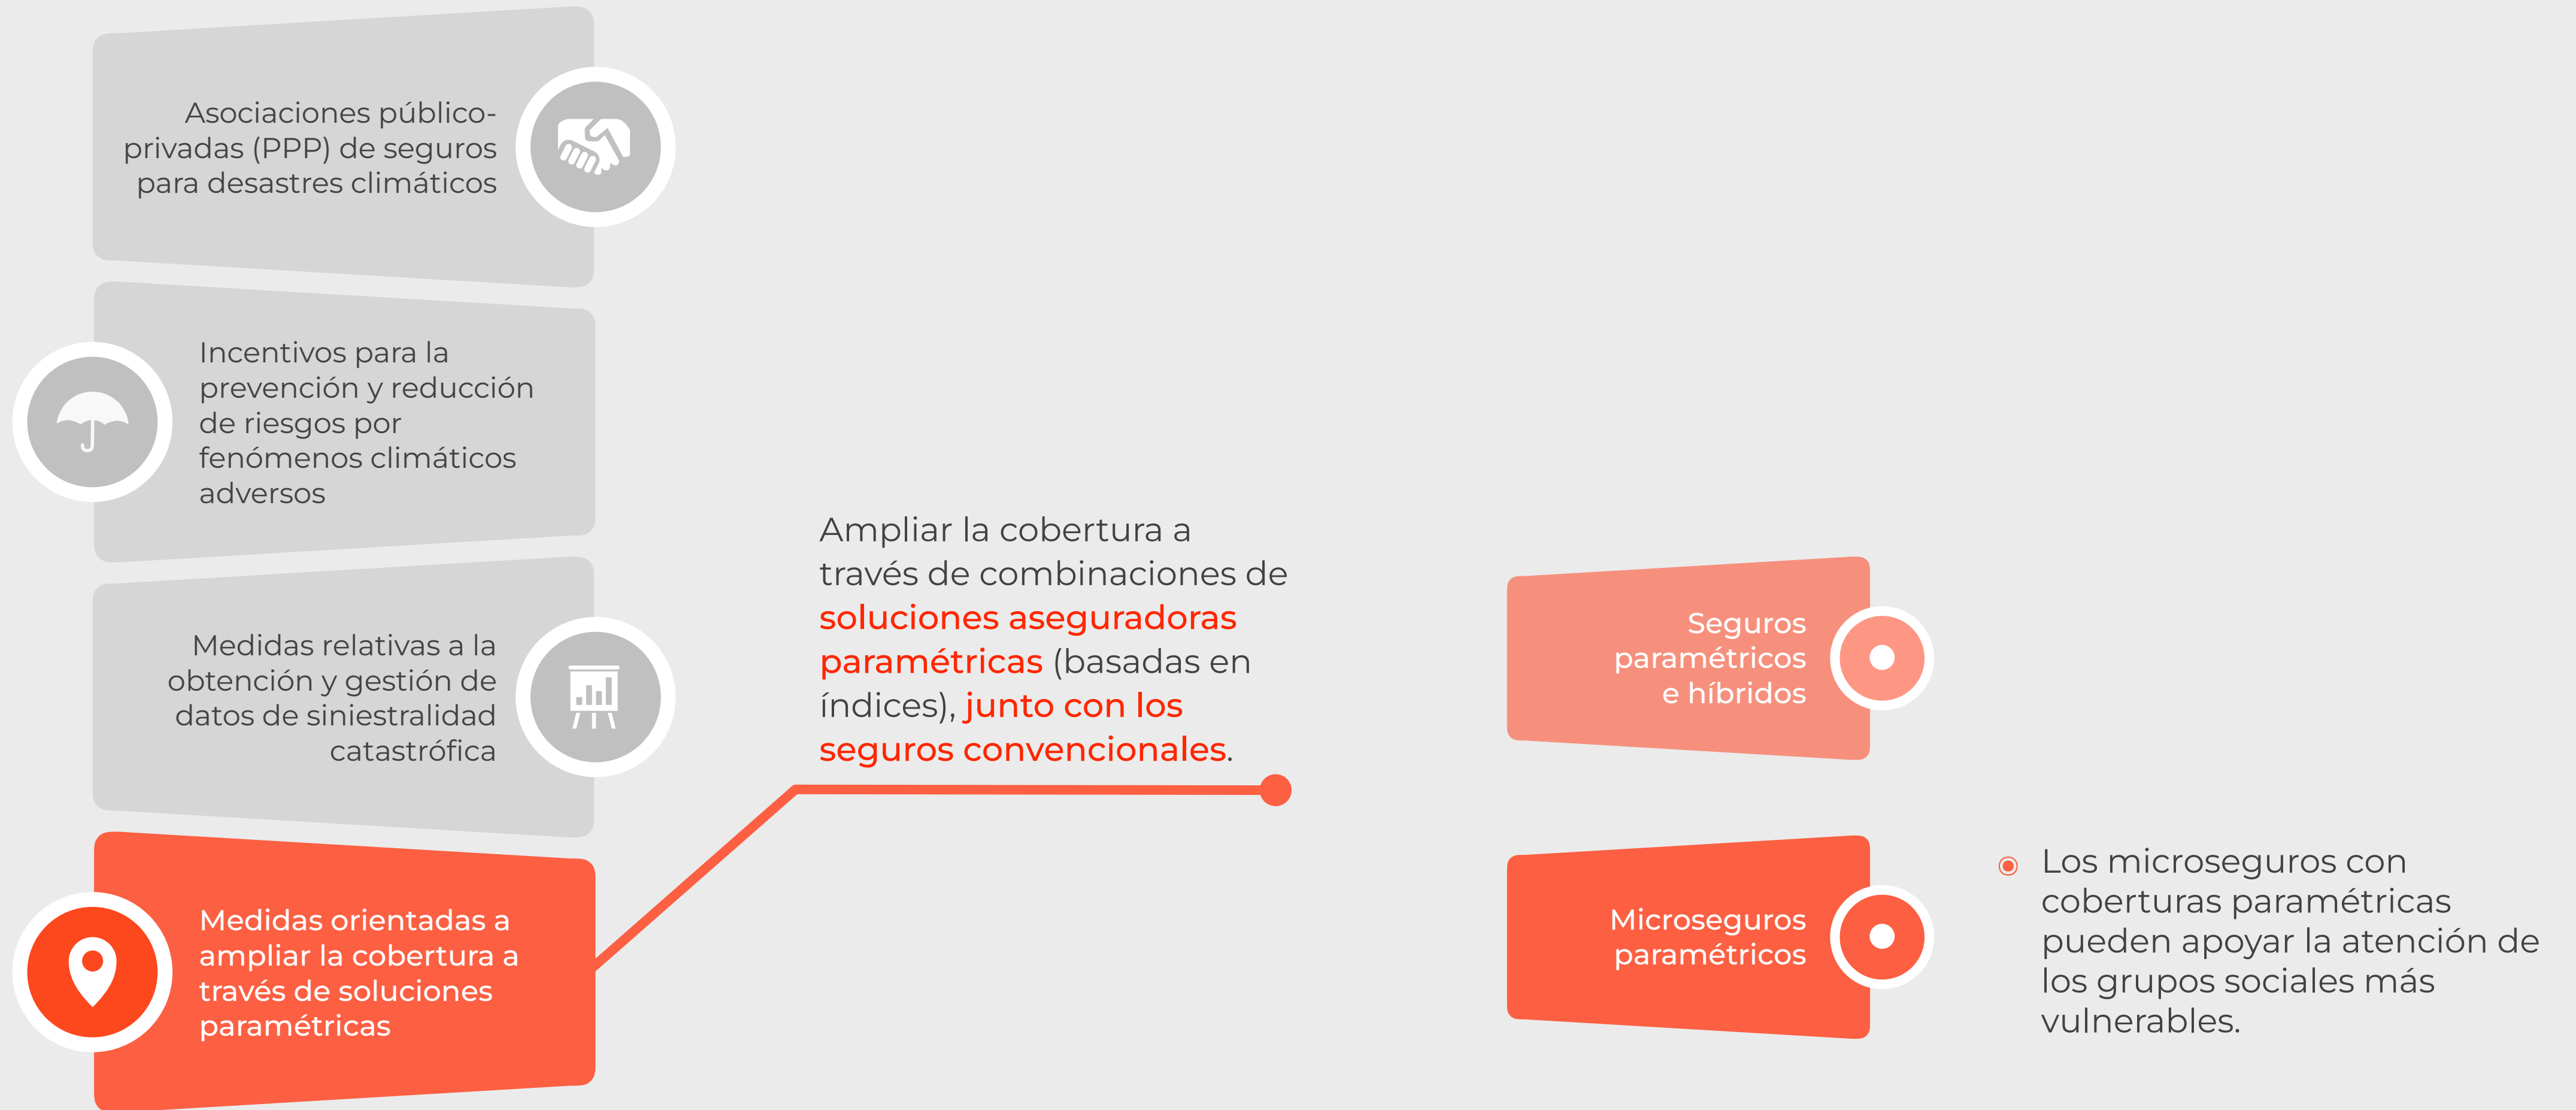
Asociaciones público-privadas (PPP) de seguros para desastres climáticos

Incentivos para la prevención y reducción de riesgos por fenómenos climáticos adversos

Medidas relativas a la obtención y gestión de datos de siniestralidad catastrófica

Medidas orientadas a ampliar la cobertura a través de soluciones paramétricas

Ampliar la cobertura a través de combinaciones de soluciones aseguradoras paramétricas (basadas en índices), junto con los seguros convencionales.

Seguros paramétricos e híbridos

Microseguros paramétricos

Los microseguros con coberturas paramétricas pueden apoyar la atención de los grupos sociales más vulnerables.